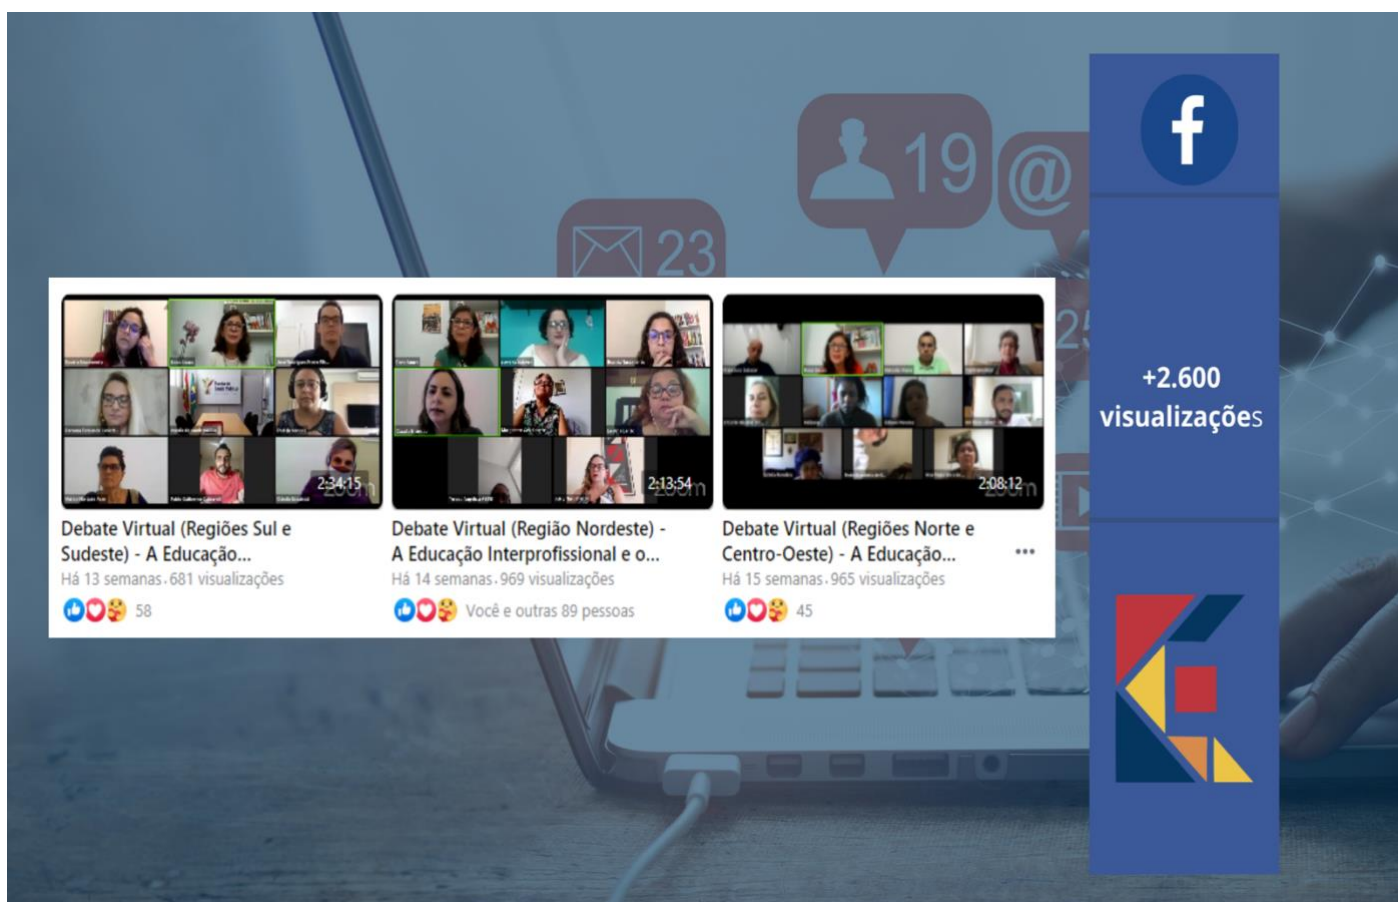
23

19

@

2:34:15

2:13:54

2:08:12

Debate Virtual (Regiões Sul e Sudeste) - A Educação...
Há 13 semanas · 681 visualizações
58

Debate Virtual (Região Nordeste) - A Educação Interprofissional e o...
Há 14 semanas · 969 visualizações
Você e outras 89 pessoas

Debate Virtual (Regiões Norte e Centro-Oeste) - A Educação...
Há 15 semanas · 965 visualizações
45

f

+2.600 visualizações